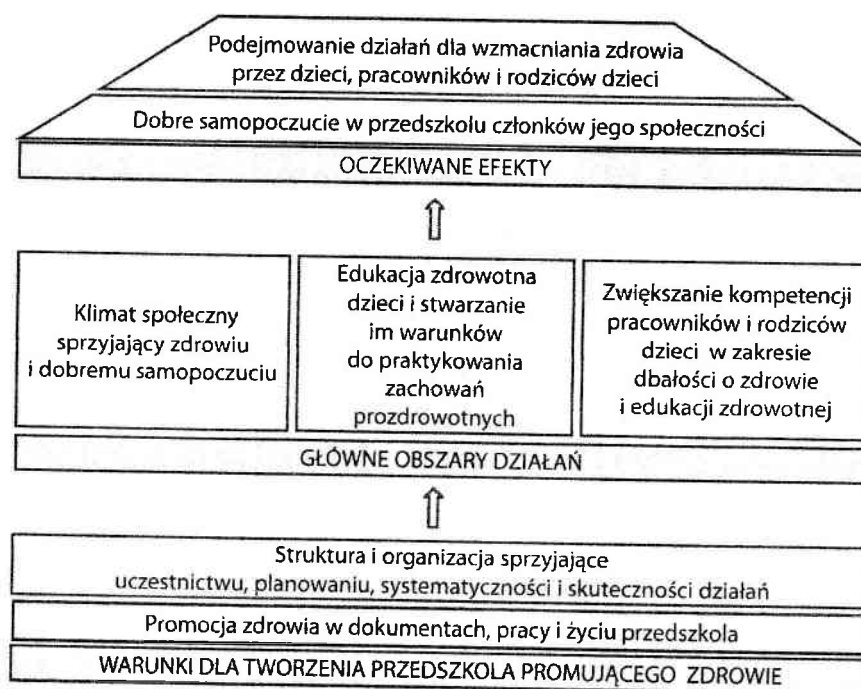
Podejmowanie działań dla wzmacniania zdrowia przez dzieci, pracowników i rodziców dzieci

Dobre samopoczucie w przedszkolu członków jego społeczności

OCZEKIWANE EFEKTY

Klimat społeczny sprzyjający zdrowiu i dobremu samopoczuciu

Edukacja zdrowotna dzieci i stwarzanie im warunków do praktykowania zachowań prozdrowotnych

Zwiększanie kompetencji pracowników i rodziców dzieci w zakresie dbałości o zdrowie i edukacji zdrowotnej

GŁÓWNE OBSZARY DZIAŁAŃ

Struktura i organizacja sprzyjające uczestnictwu, planowaniu, systematyczności i skuteczności działań

Promocja zdrowia w dokumentach, pracy i życiu przedszkola

WARUNKI DLA TWORZENIA PRZEDSZKOLA PROMUJĄCEGO ZDROWIE